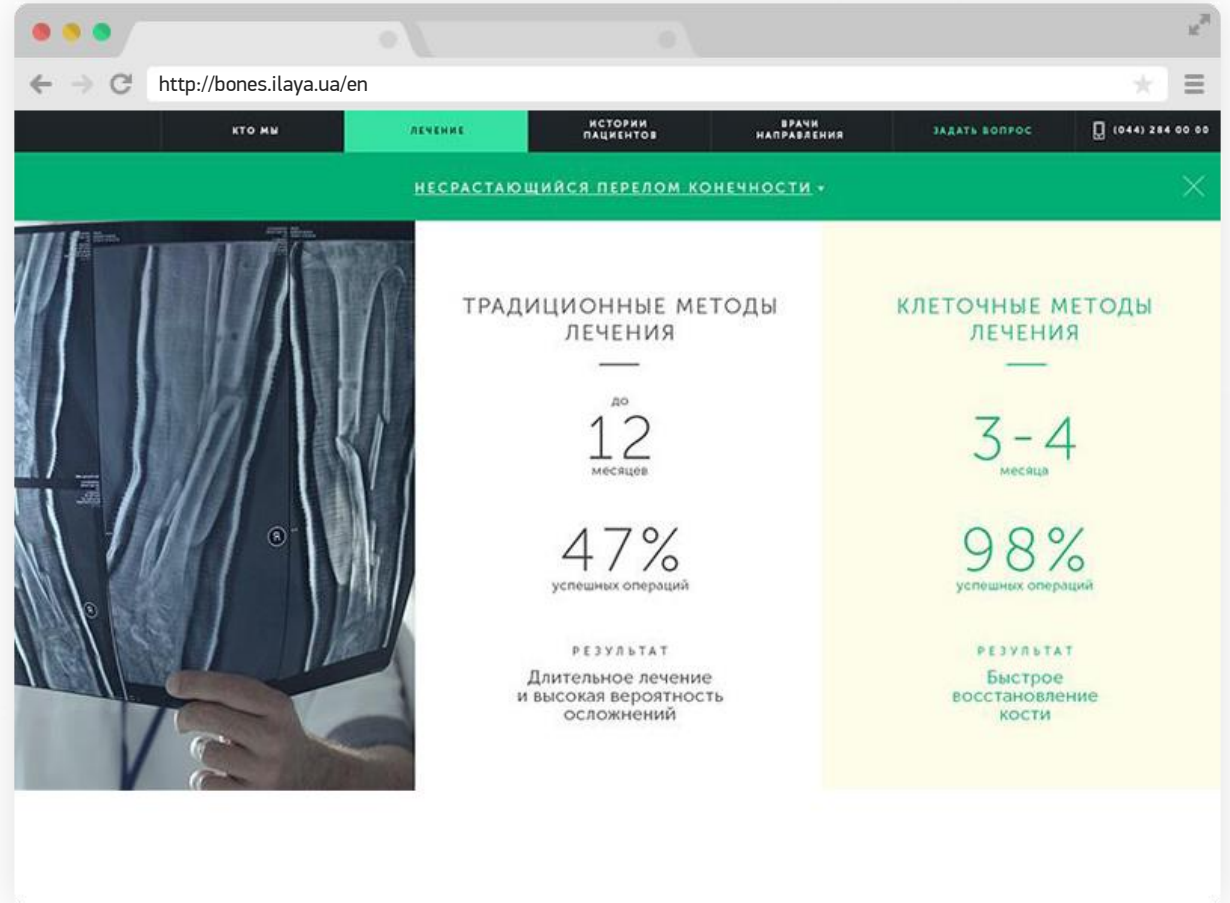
http://bones.ilaya.ua/en

КТО МЫ | ЛЕЧЕНИЕ | ИСТОРИИ ПАЦИЕНТОВ | ВРАЧИ НАПРАВЛЕНИЯ | ЗАДАТЬ ВОПРОС | (044) 284 00 00

НЕСРАСТАЮЩИЙСЯ ПЕРЕЛОМ КОНЕЧНОСТИ ▾

ТРАДИЦИОННЫЕ МЕТОДЫ ЛЕЧЕНИЯ

до
12
месяцев

47%
успешных операций

РЕЗУЛЬТАТ
Длительное лечение и высокая вероятность осложнений

КЛЕТОЧНЫЕ МЕТОДЫ ЛЕЧЕНИЯ

3 - 4
месяца

98%
успешных операций

РЕЗУЛЬТАТ
Быстрое восстановление кости